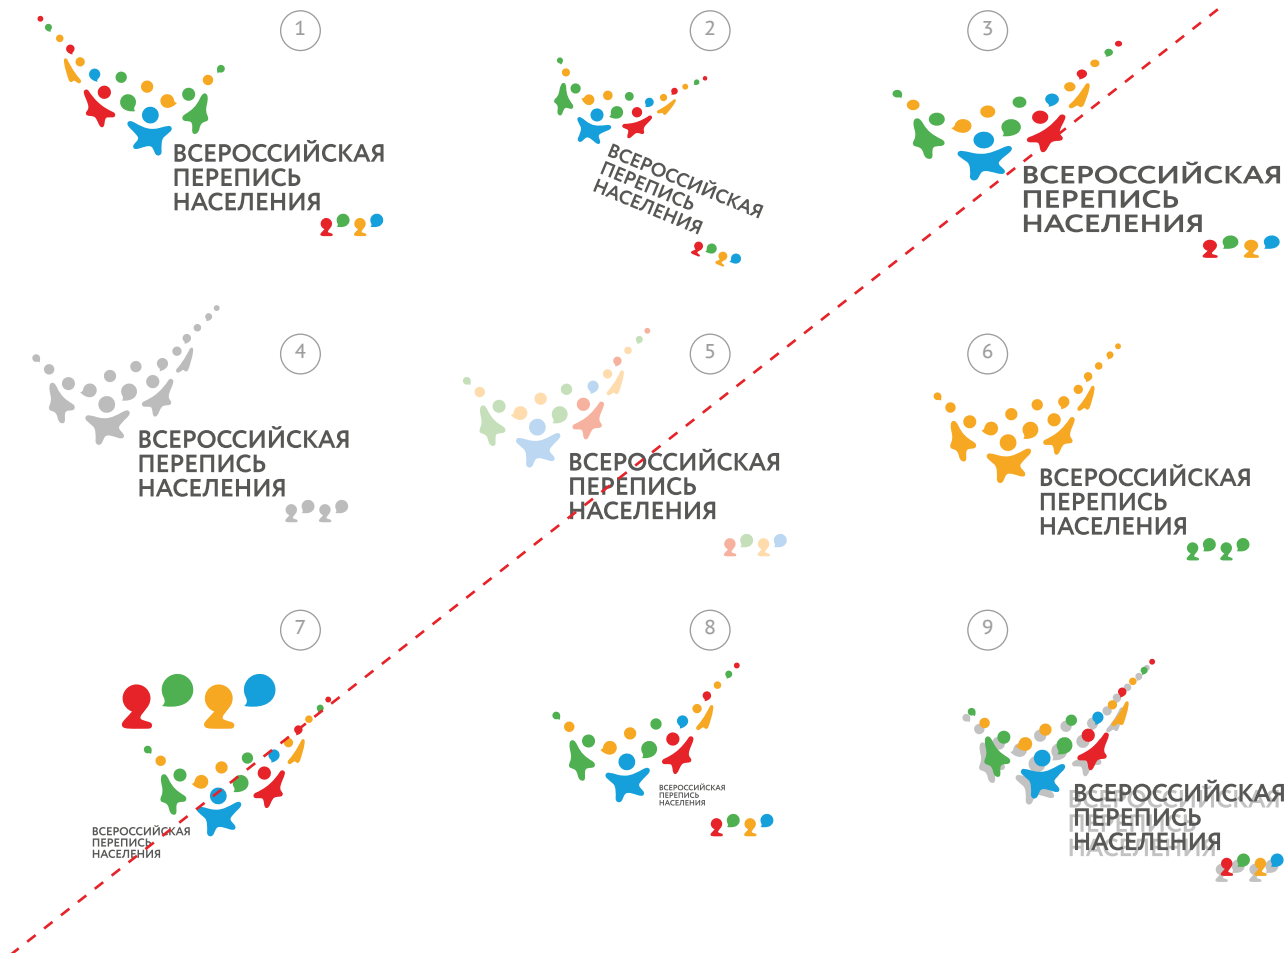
1

ВСЕРОССИЙСКАЯ ПЕРЕПИСЬ НАСЕЛЕНИЯ

2

ВСЕРОССИЙСКАЯ ПЕРЕПИСЬ НАСЕЛЕНИЯ

3

ВСЕРОССИЙСКАЯ ПЕРЕПИСЬ НАСЕЛЕНИЯ

4

ВСЕРОССИЙСКАЯ ПЕРЕПИСЬ НАСЕЛЕНИЯ

5

ВСЕРОССИЙСКАЯ ПЕРЕПИСЬ НАСЕЛЕНИЯ

6

ВСЕРОССИЙСКАЯ ПЕРЕПИСЬ НАСЕЛЕНИЯ

7

ВСЕРОССИЙСКАЯ ПЕРЕПИСЬ НАСЕЛЕНИЯ

8

ВСЕРОССИЙСКАЯ ПЕРЕПИСЬ НАСЕЛЕНИЯ

9

ВСЕРОССИЙСКАЯ ПЕРЕПИСЬ НАСЕЛЕНИЯ